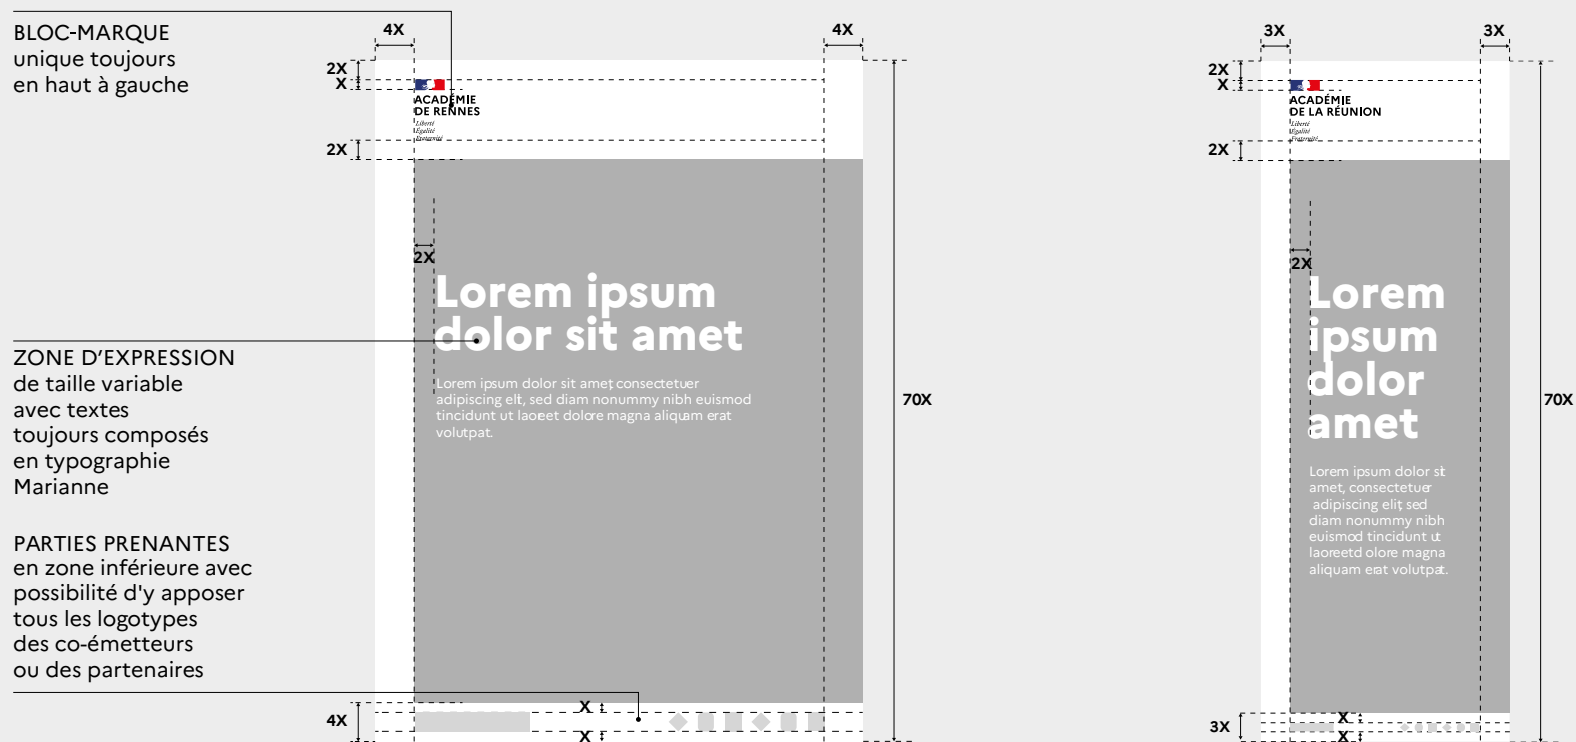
BLOC-MARQUE
unique toujours
en haut à gauche

ZONE D'EXPRESSION
de taille variable
avec textes
toujours composés
en typographie
Marianne

PARTIES PRENANTES
en zone inférieure avec
possibilité d'y apposer
tous les logotypes
des co-émetteurs
ou des partenaires

4X
4X
2X
X
ACADÉMIE
DE RENNES
Liberté
Égalité
Fraternité
2X
2X
Lorem ipsum dolor sit amet
Lorem ipsum dolor sit amet, consectetuer adipiscing elit, sed diam nonummy nibh euismod tincidunt ut laoreet dolore magna aliquam erat volutpat.
70X
4X
X
X

3X
3X
2X
X
ACADÉMIE
DE LA RÉUNION
Liberté
Égalité
Fraternité
2X
2X
Lorem ipsum dolor amet
Lorem ipsum dolor sit amet, consectetuer adipiscing elit, sed diam nonummy nibh euismod tincidunt ut laoreetd olore magna aliquam erat volutpat.
70X
3X
X
X